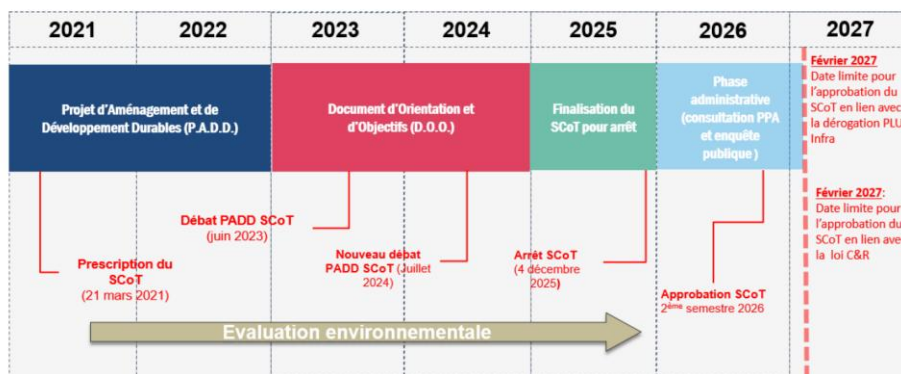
2021 2022 2023 2024 2025 2026 2027

Projet d'Aménagement et de Développement Durables (P.A.D.D.)

Document d'Orientation et d'Objectifs (D.O.O.)

Finalisation du SCoT pour arrêt

Phase administrative (consultation PPA et enquête publique )

Février 2027
Date limite pour l'approbation du SCoT en lien avec la dérogation PLU Infra

Février 2027:
Date limite pour l'approbation du SCoT en lien avec la loi C&R

Débat PADD SCoT (juin 2023)

Prescription du SCoT (21 mars 2021)

Nouveau débat PADD SCoT (Juillet 2024)

Arrêt SCoT (4 décembre 2025)

Approbation SCoT 2$^{ème}$ semestre 2026

Evaluation environnementale